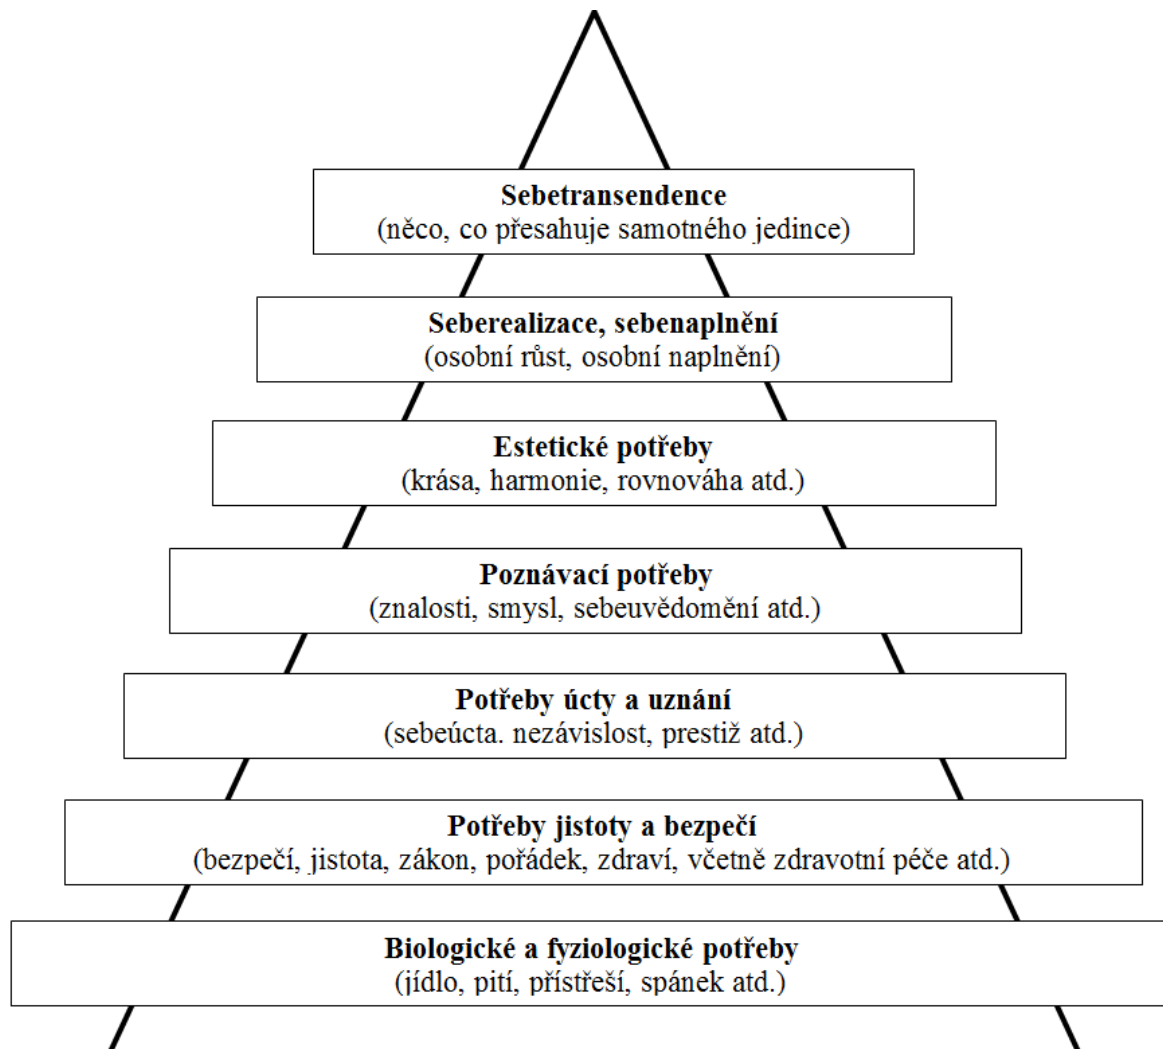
**Sebetransendence**
(něco, co přesahuje samotného jedince)

**Seberealizace, sebenaplnění**
(osobní růst, osobní naplnění)

**Estetické potřeby**
(krása, harmonie, rovnováha atd.)

**Poznávací potřeby**
(znalosti, smysl, sebeuvědomění atd.)

**Potřeby úcty a uznání**
(sebeúcta. nezávislost, prestiž atd.)

**Potřeby jistoty a bezpečí**
(bezpečí, jistota, zákon, pořádek, zdraví, včetně zdravotní péče atd.)

**Biologické a fyziologické potřeby**
(jídlo, pití, přístřeší, spánek atd.)